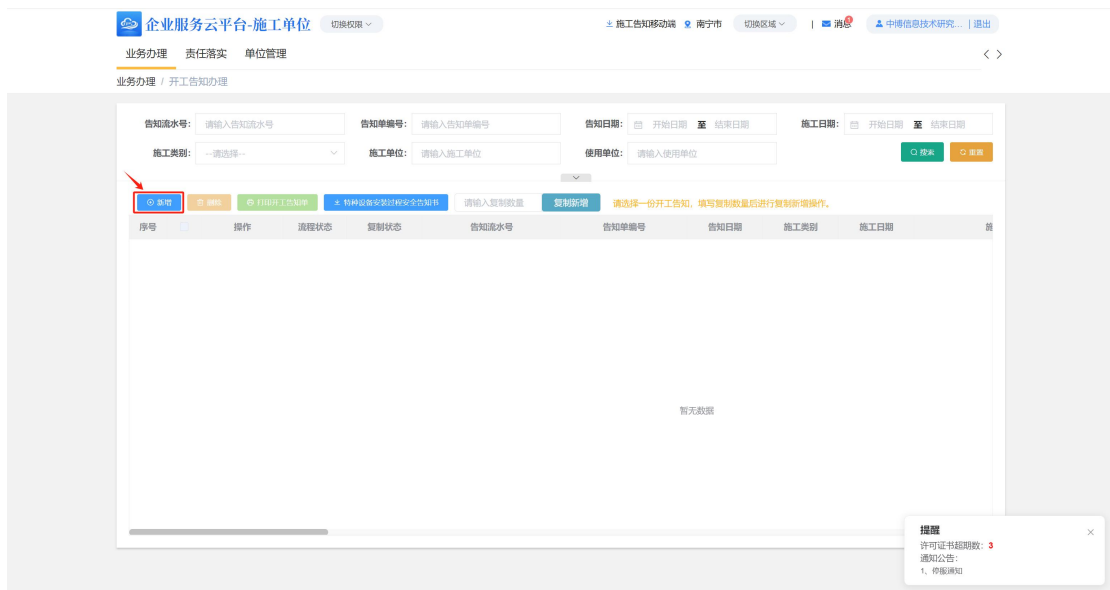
企业服务云平台-施工单位 切换权限

施工告知移动端 南宁市 切换区域 | 消息 1 中博信息技术研究... | 退出

业务办理 责任落实 单位管理

业务办理 / 开工告知办理

告知流水号: 请输入告知流水号 告知单编号: 请输入告知单编号 告知日期: 开始日期 至 结束日期 施工日期: 开始日期 至 结束日期

施工类别: --请选择-- 施工单位: 请输入施工单位 使用单位: 请输入使用单位 搜索 重置

新增 删除 打印开工告知单 特种设备安装过程安全告知书 请输入复制数量 复制新增 请选择一份开工告知，填写复制数量后进行复制新增操作。

| 序号 | 操作 | 流程状态 | 复制状态 | 告知流水号 | 告知单编号 | 告知日期 | 施工类别 | 施工日期 | 施 |
|---|---|---|---|---|---|---|---|---|---|

暂无数据

提醒
许可证书超期数: 3
通知公告:
1、停服通知